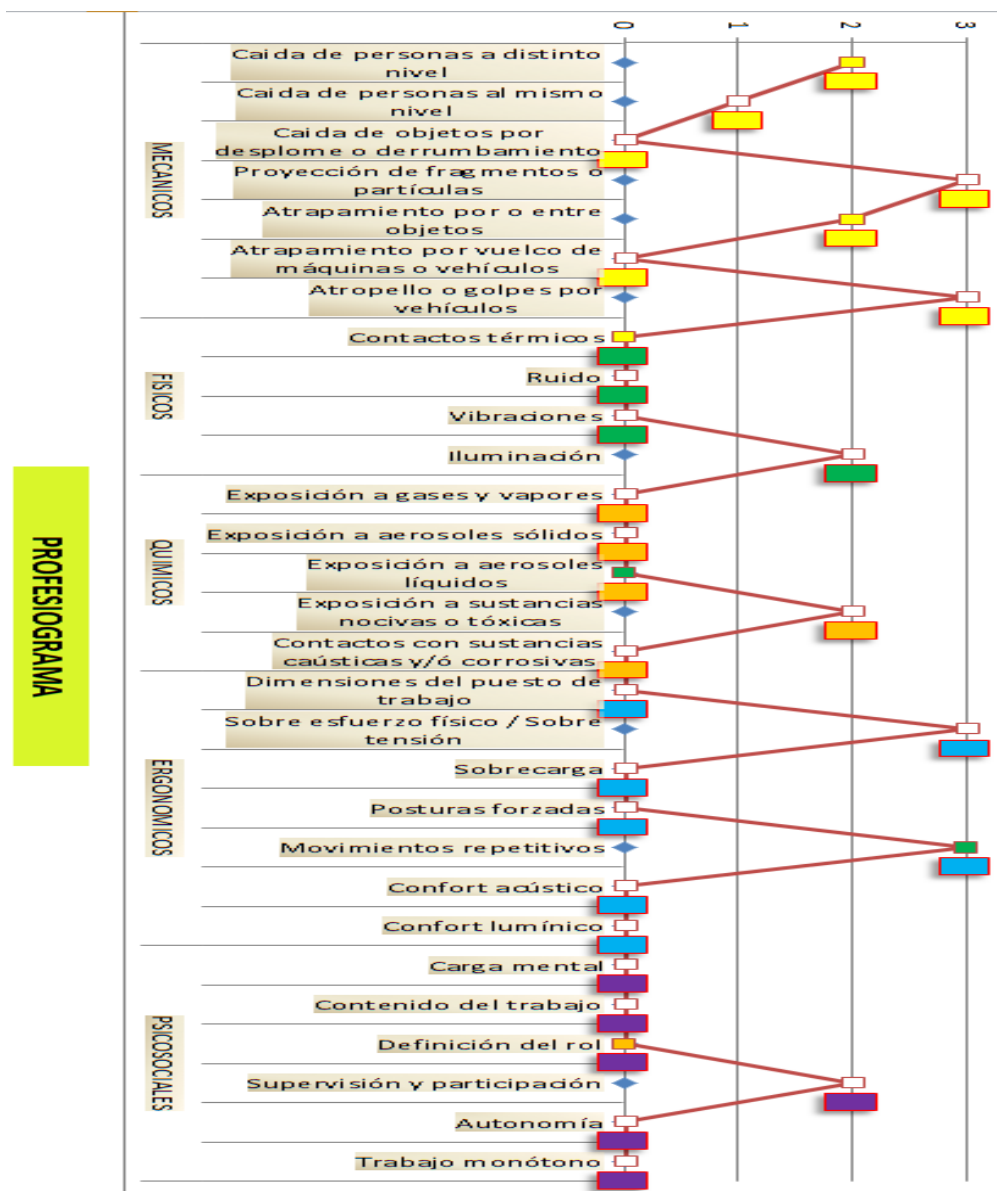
PROFESIOGRAMA

0
1
2
3

MECANICOS
Caida de personas a distinto nivel
Caida de personas al mismo nivel
Caida de objetos por desplome o derrumbamiento
Proyección de fragmentos o partículas
Atrapamiento por o entre objetos
Atrapamiento por vuelco de máquinas o vehículos
Atropello o golpes por vehículos

FISICOS
Contactos térmicos
Ruido
Vibraciones
Iluminación

QUIMICOS
Exposición a gases y vapores
Exposición a aerosoles sólidos
Exposición a aerosoles líquidos
Exposición a sustancias nocivas o tóxicas
Contactos con sustancias caústicas y/ó corrosivas

ERGONOMICOS
Dimensiones del puesto de trabajo
Sobre esfuerzo físico / Sobre tensión
Sobrecarga
Posturas forzadas
Movimientos repetitivos
Confort acústico
Confort lumínico

PSICOSOCIALES
Carga mental
Contenido del trabajo
Definición del rol
Supervisión y participación
Autonomía
Trabajo monótono